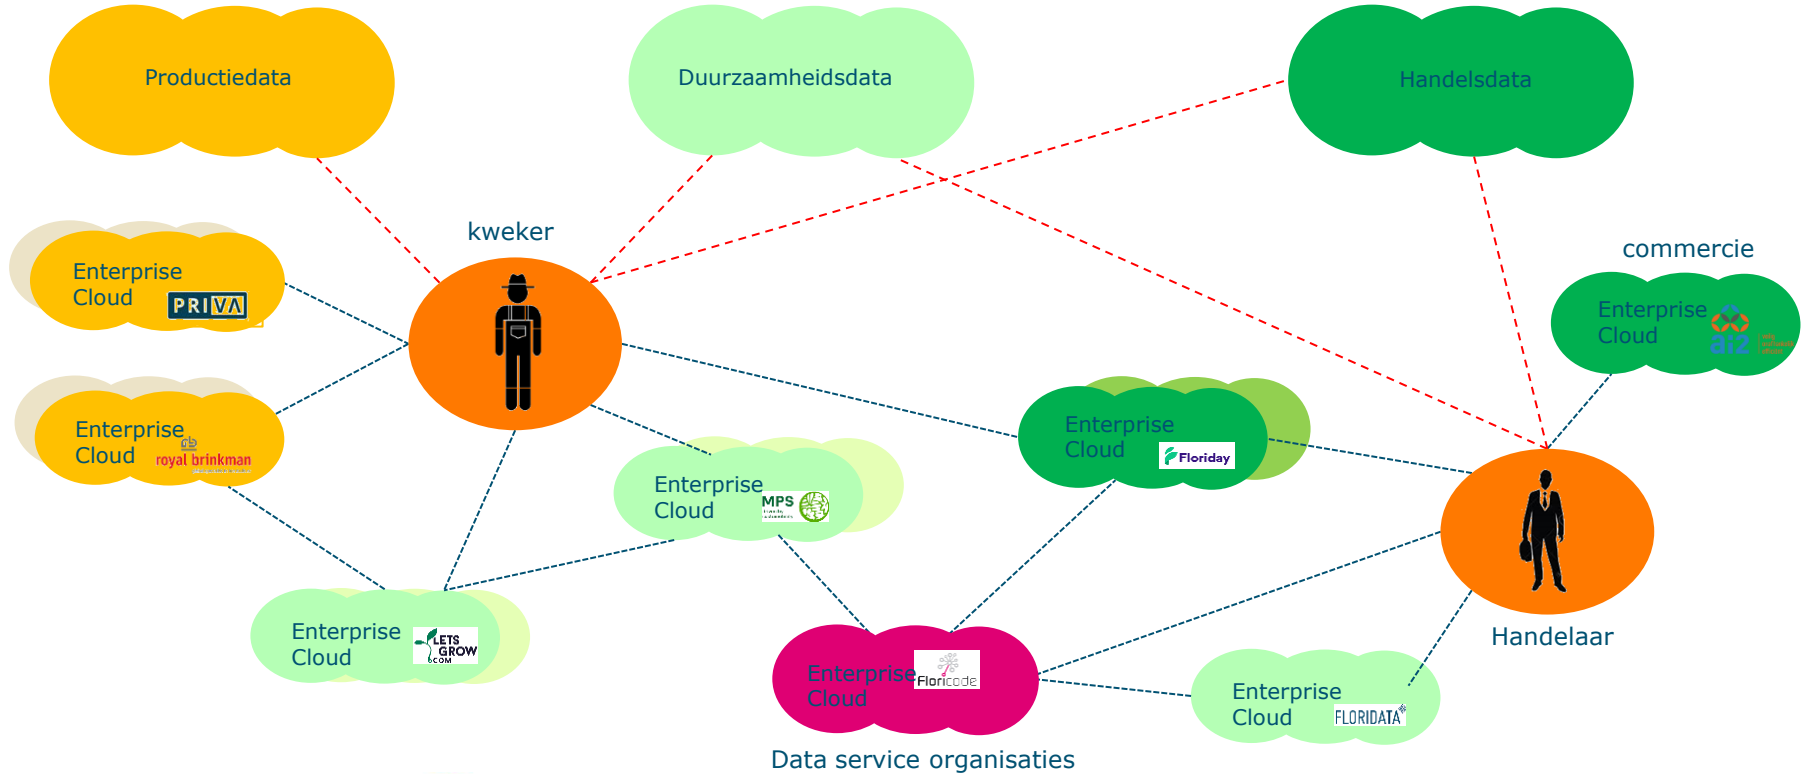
Productiedata

Duurzaamheidsdata

Handelsdata

kweker

commercie

Enterprise Cloud PRIVA

Enterprise Cloud royal brinkman

Enterprise Cloud MPS

Enterprise Cloud Floriday

Enterprise Cloud a2

Enterprise Cloud LETS GROW .COM

Enterprise Cloud Floricode

Enterprise Cloud FLORIDATA

Handelaar

Data service organisaties